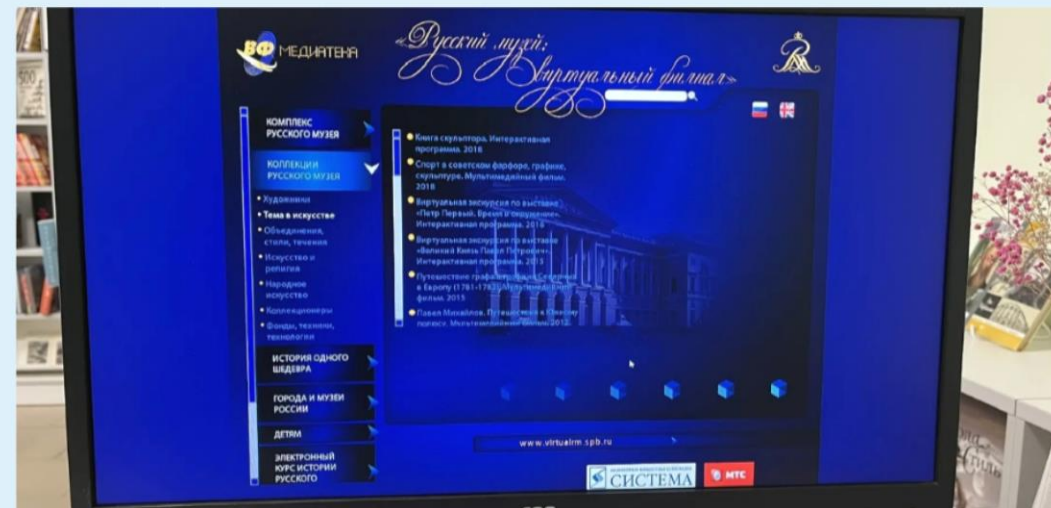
ВФ МЕДИАТЕКА

«Русский музей: Виртуальный филиал»

КОМПЛЕКС РУССКОГО МУЗЕЯ

КОЛЛЕКЦИИ РУССКОГО МУЗЕЯ

• Художники
• Тема в искусстве
• Объединения, стили, течения
• Искусство и религия
• Народное искусство
• Коллекционеры
• Фонды, техники, технологии

ИСТОРИЯ ОДНОГО ШЕДЕВРА

ГОРОДА И МУЗЕИ РОССИИ

ДЕТЯМ

ЭЛЕКТРОННЫЙ КУРС ИСТОРИИ РУССКОГО

Книга скульптора. Интерактивная программа. 2016

Спорт в советском фарфоре, графике, скульптуре. Мультимедийный фильм. 2016

Виртуальная экскурсия по выставке «Петр Первый. Время и окружение». Интерактивная программа. 2016

Виртуальная экскурсия по выставке «Великий Князь Павел Петрович». Интерактивная программа. 2013

Путешествие графа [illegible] Северного в Европу (1781-1782). Мультимедийный фильм. 2015

Павел Михайлов. Путешествие к Южному полюсу. Мультимедийный фильм. 2012

www.virtualrm.spb.ru

СИСТЕМА

МТС